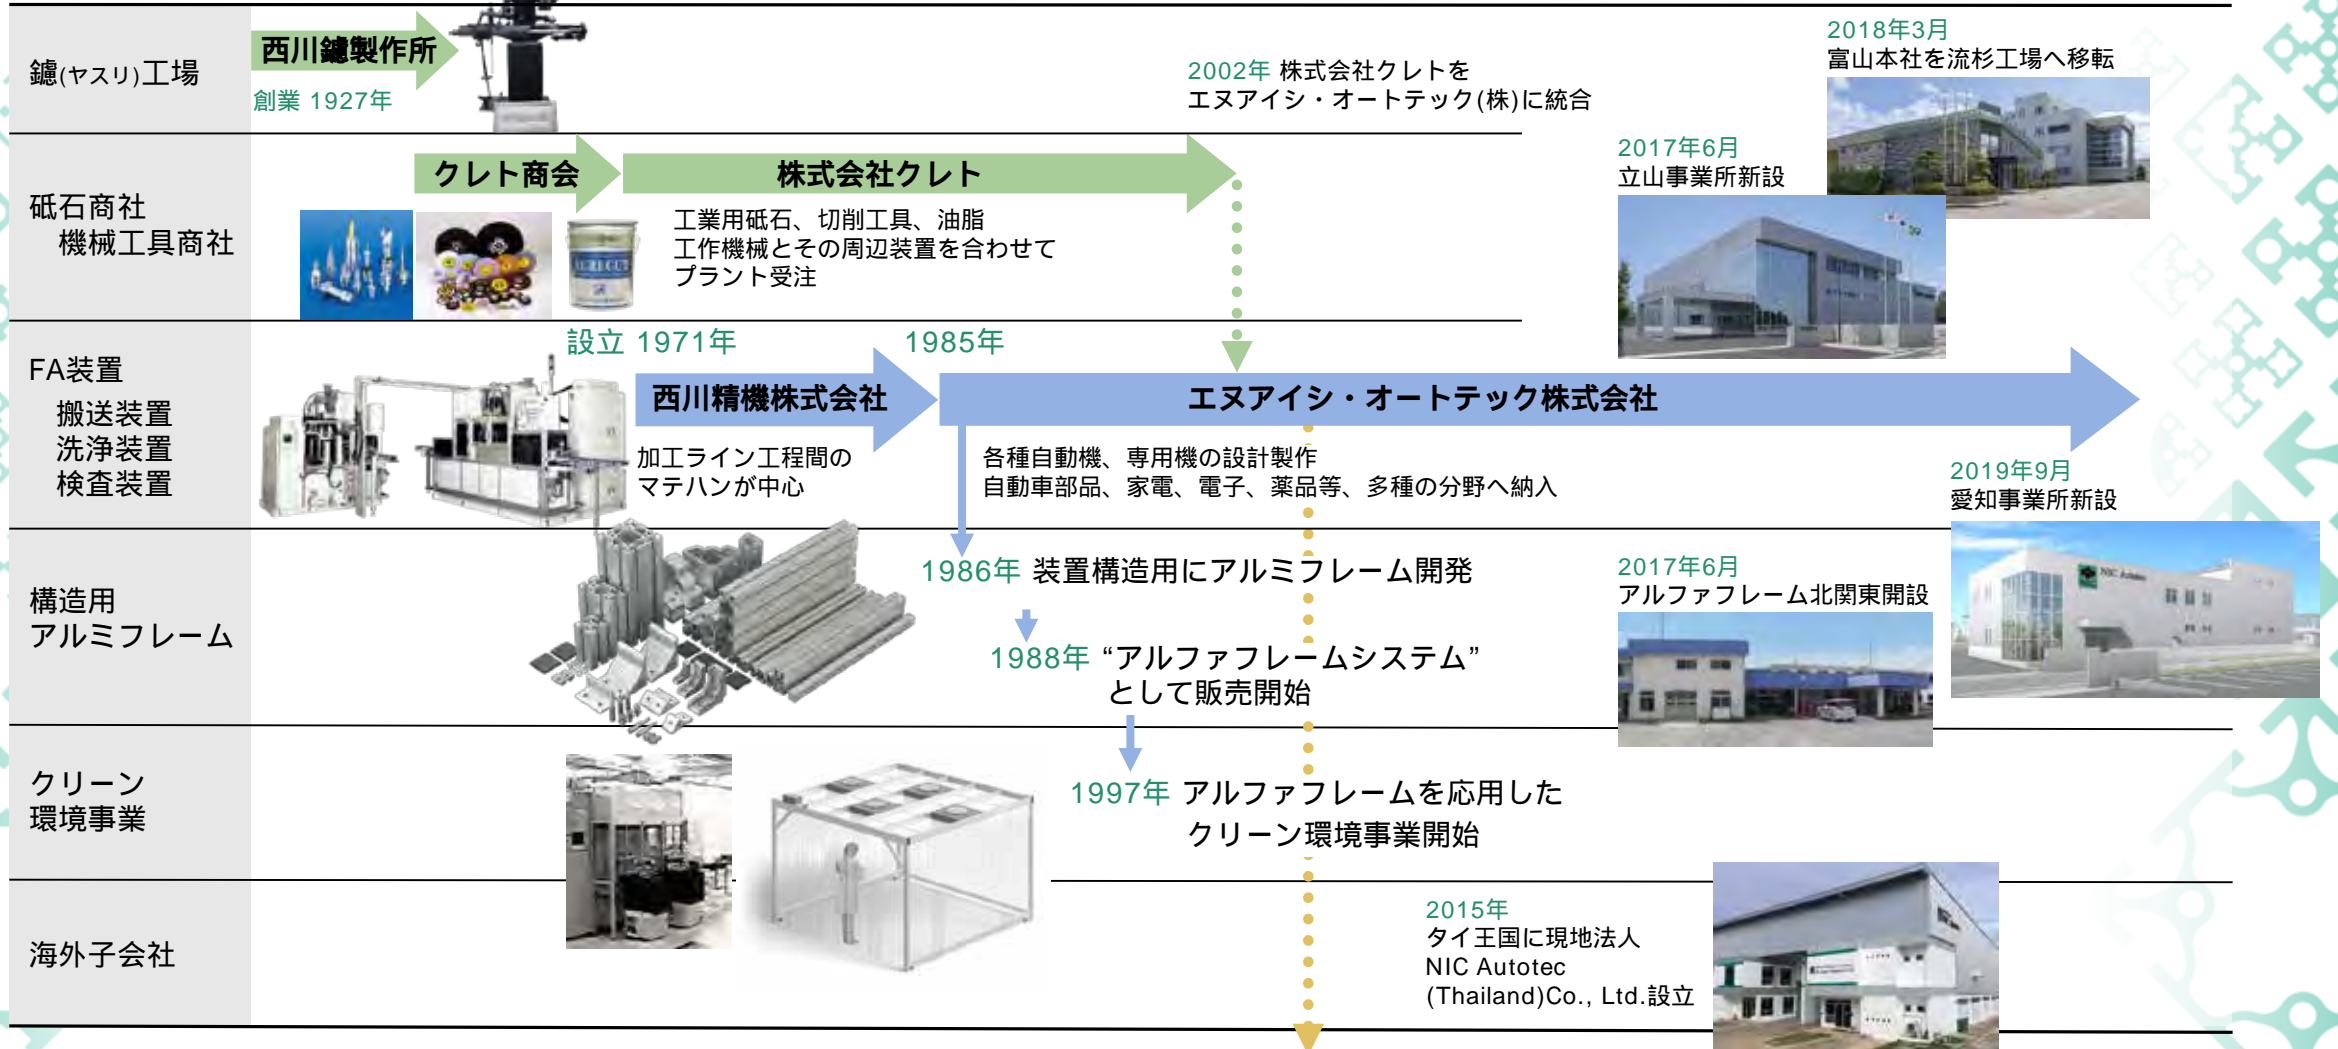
鑢(ヤスリ)工場

西川鑢製作所

創業 1927年

2002年 株式会社クレトを
エヌアイシ・オートテック(株)に統合

2018年3月
富山本社を流杉工場へ移転

砥石商社
機械工具商社

クレト商会

株式会社クレト

工業用砥石、切削工具、油脂
工作機械とその周辺装置を合わせて
プラント受注

2017年6月
立山事業所新設

FA装置
搬送装置
洗浄装置
検査装置

設立 1971年

1985年

西川精機株式会社

エヌアイシ・オートテック株式会社

加工ライン工程間の
マテハンが中心

各種自動機、専用機の設計製作
自動車部品、家電、電子、薬品等、多種の分野へ納入

2019年9月
愛知事業所新設

構造用
アルミフレーム

1986年 装置構造用にアルミフレーム開発

1988年 “アルファフレームシステム”
として販売開始

2017年6月
アルファフレーム北関東開設

クリーン
環境事業

1997年 アルファフレームを応用した
クリーン環境事業開始

海外子会社

2015年
タイ王国に現地法人
NIC Autotec
(Thailand)Co., Ltd.設立